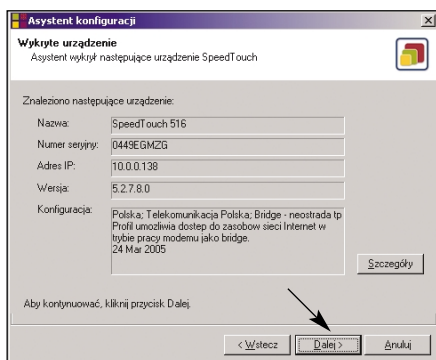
Asystent konfiguracji

Wykryte urządzenie
Asystent wykrył następujące urządzenie SpeedTouch

Znaleziono następujące urządzenie:

Nazwa: SpeedTouch 516

Numer seryjny: 0449EGMZG

Adres IP: 10.0.0.138

Wersja: 5.2.7.8.0

Konfiguracja: Polska; Telekomunikacja Polska; Bridge - neostrada tp Profil umożliwia dostęp do zasobów sieci Internet w trybie pracy modemu jako bridge. 24 Mar 2005

Szczegóły

Aby kontynuować, kliknij przycisk Dalej.

< Wstecz | Dalej > | Anuluj